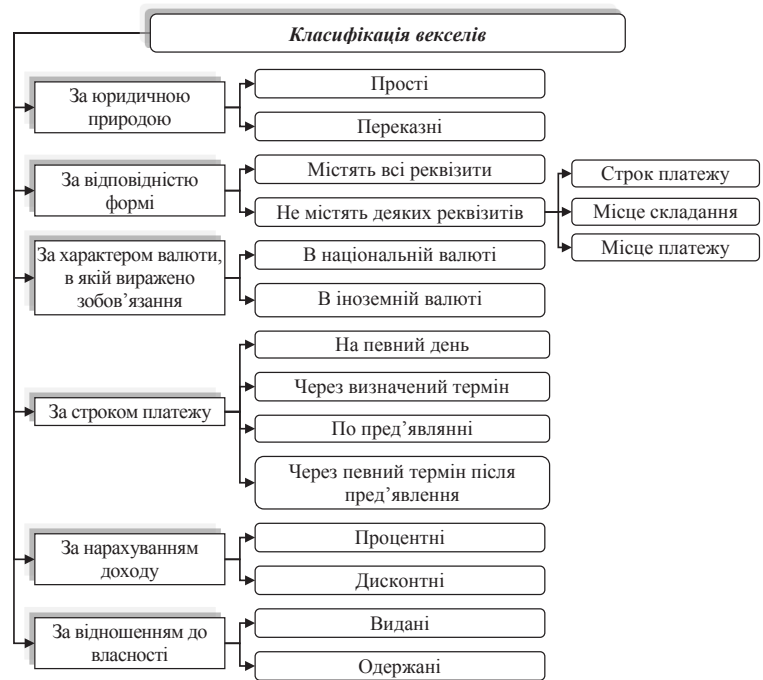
Класифікація векселів

За юридичною природою

Прості

Переказні

За відповідністю формі

Містять всі реквізити

Не містять деяких реквізитів

Строк платежу

Місце складання

Місце платежу

За характером валюти, в якій виражено зобов'язання

В національній валюті

В іноземній валюті

За строком платежу

На певний день

Через визначений термін

По пред'являнні

Через певний термін після пред'явлення

За нарахуванням доходу

Процентні

Дисконтні

За відношенням до власності

Видані

Одержані